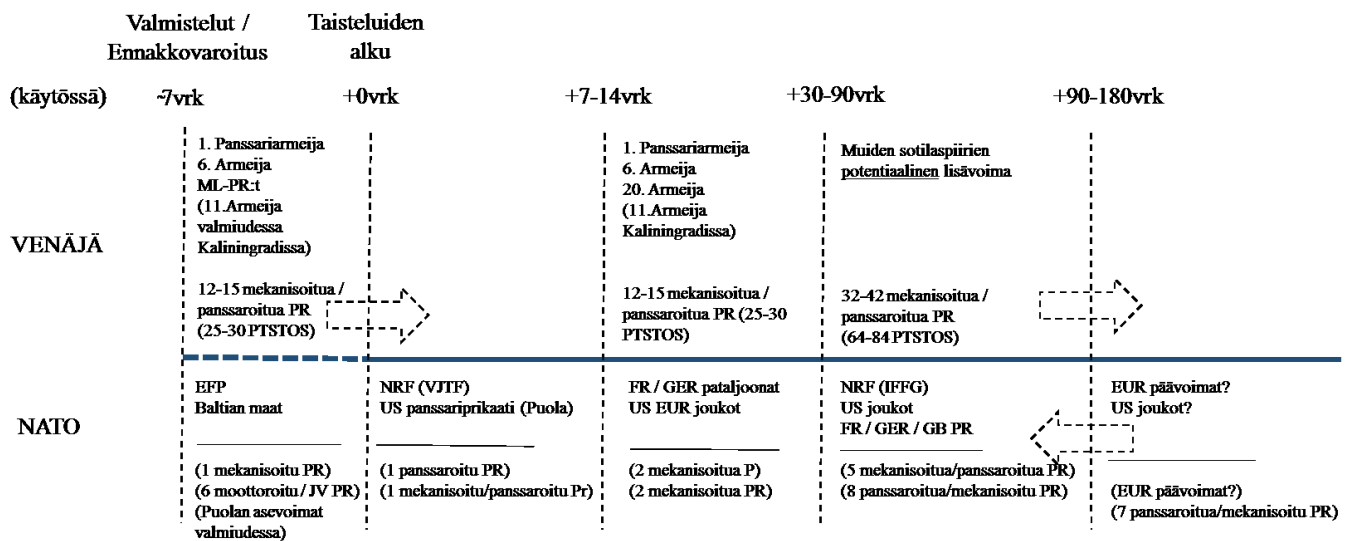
Valmistelut / Ennakkovaroitus

Taisteluiden alku

(käytössä) -7vrk +0vrk +7-14vrk +30-90vrk +90-180vrk

VENÄJÄ

1. Panssariarmeija
6. Armeija
ML-PR:t
(11.Armeija valmiudessa Kaliningradissa)

12-15 mekanisoitua / panssaroitua PR (25-30 PTSTOS)

1. Panssariarmeija
6. Armeija
20. Armeija
(11.Armeija Kaliningradissa)

12-15 mekanisoitua / panssaroitua PR (25-30 PTSTOS)

Muiden sotilaspiirien potentiaalinen lisävoima

32-42 mekanisoitua / panssaroitua PR (64-84 PTSTOS)

NATO

EFP
Baltian maat

(1 mekanisoitu PR)
(6 moottoroitu / JV PR)
(Puolan asevoimat valmiudessa)

NRF (VJTF)
US panssariprikaati (Puola)

(1 panssaroitu PR)
(1 mekanisoitu/panssaroitu Pr)

FR / GER pataljoonat
US EUR joukot

(2 mekanisoitua P)
(2 mekanisoitua PR)

NRF (IFFG)
US joukot
FR / GER / GB PR

(5 mekanisoitua/panssaroitua PR)
(8 panssaroitua/mekanisoitu PR)

EUR päävoimat?
US joukot?

(EUR päävoimat?)
(7 panssaroitua/mekanisoitu PR)